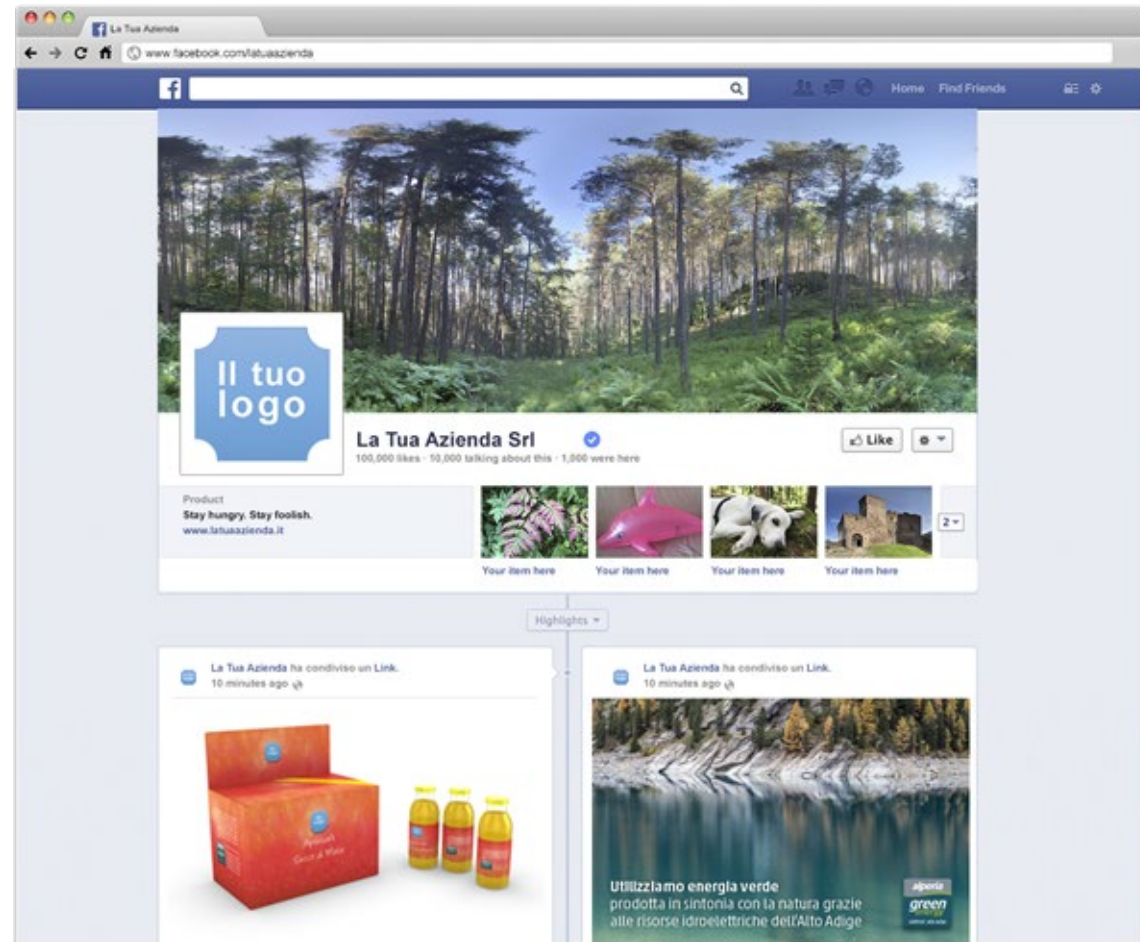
La Tua Azienda

www.facebook.com/latuaazienda

Home Find Friends

Il tuo logo

La Tua Azienda Srl

100,000 likes · 10,000 talking about this · 1,000 were here

Like

Product
Stay hungry. Stay foolish.
www.latuaazienda.it

Your item here Your item here Your item here Your item here

2

Highlights

La Tua Azienda ha condiviso un Link.
10 minutes ago

La Tua Azienda ha condiviso un Link.
10 minutes ago

Utilizziamo energia verde
prodotta in sintonia con la natura grazie alle risorse idroelettriche dell'Alto Adige

alperia green